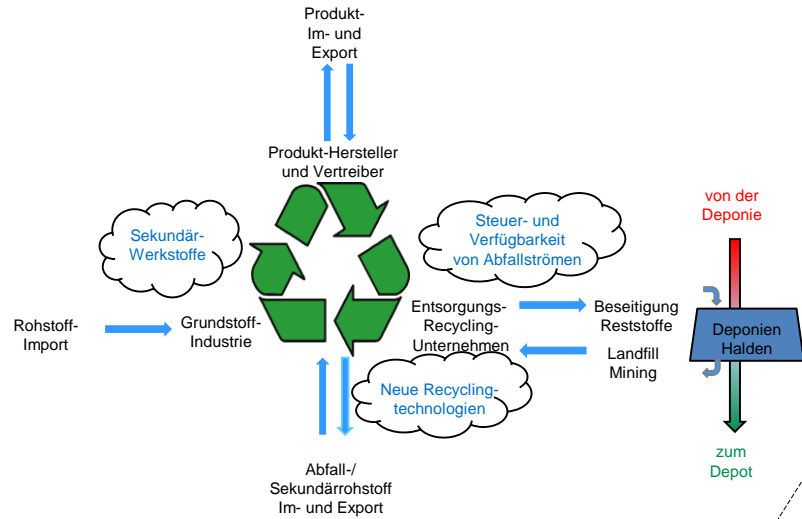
Produkt-
Im- und
Export

Produkt-Hersteller
und Vertreiber

Sekundär-
Werkstoffe

Steuer- und
Verfügbarkeit
von Abfallströmen

von der
Deponie

Rohstoff-
Import

Grundstoff-
Industrie

Entsorgungs-
Recycling-
Unternehmen

Beseitigung
Reststoffe

Deponien
Halden

Landfill
Mining

Neue Recycling-
technologien

zum
Depot

Abfall-/
Sekundärrohstoff
Im- und Export